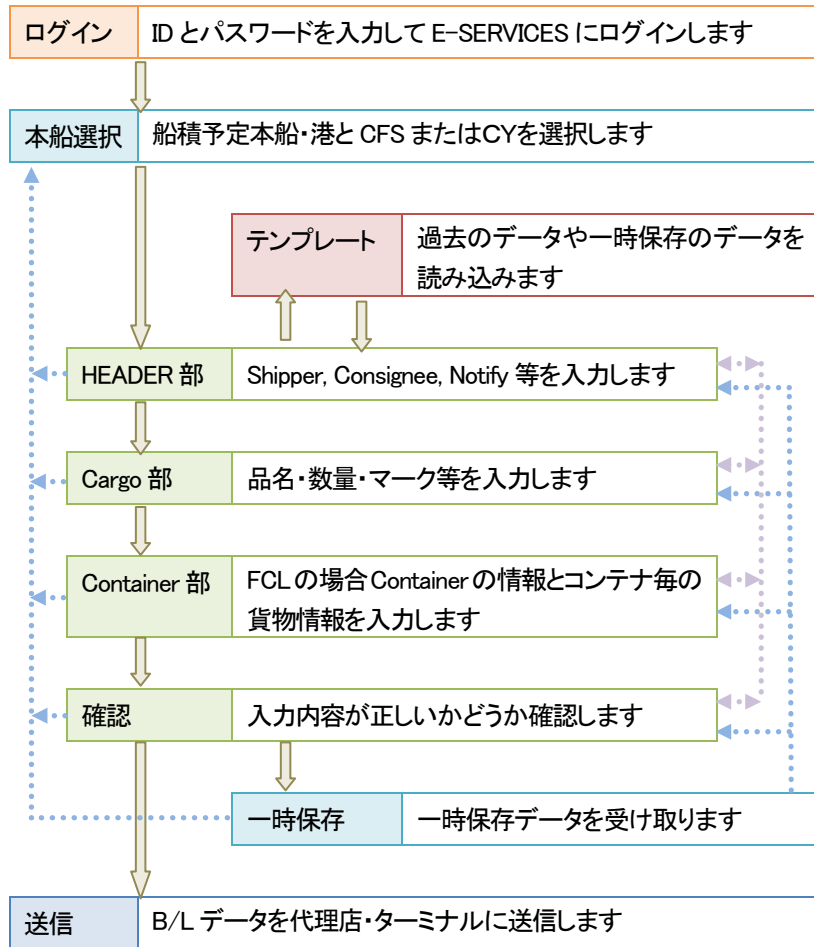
| ログイン | ID とパスワードを入力して E-SERVICES にログインします |
|---|---|

| 本船選択 | 船積予定本船・港と CFS またはCYを選択します |
|---|---|

| テンプレート | 過去のデータや一時保存のデータを読み込みます |
|---|---|

| HEADER 部 | Shipper, Consignee, Notify 等を入力します |
|---|---|

| Cargo 部 | 品名・数量・マーク等を入力します |
|---|---|

| Container 部 | FCL の場合 Container の情報とコンテナ毎の貨物情報を入力します |
|---|---|

| 確認 | 入力内容が正しいかどうか確認します |
|---|---|

| 一時保存 | 一時保存データを受け取ります |
|---|---|

| 送信 | B/L データを代理店・ターミナルに送信します |
|---|---|